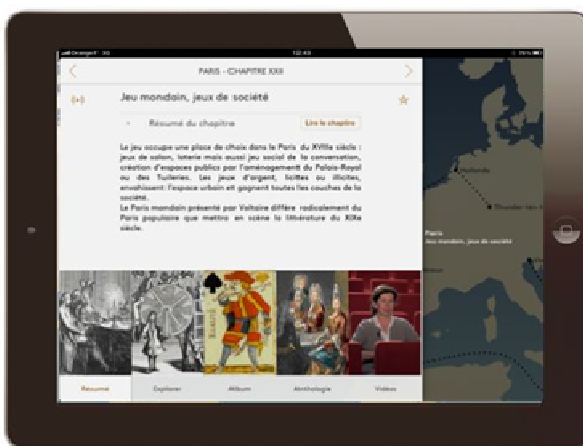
Orange F 3G 12:43 76%

PARIS - CHAPITRE XXII

Jeu mondain, jeux de société

Résumé du chapitre

Lire le chapitre

Le jeu occupe une place de choix dans le Paris du XVIIIe siècle : jeux de salon, loterie mais aussi jeu social de la conversation, création d'espaces publics par l'aménagement du Palais-Royal ou des Tuileries. Les jeux d'argent, licites ou illicites, envahissent l'espace urbain et gagnent toutes les couches de la société.
Le Paris mondain présenté par Voltaire diffère radicalement du Paris populaire que mettra en scène la littérature du XIXe siècle.

Résumé Explorer Album Anthologie Vidéos

Hollande

Thunder ten-tronckh

Paris
Jeu mondain, jeux de société